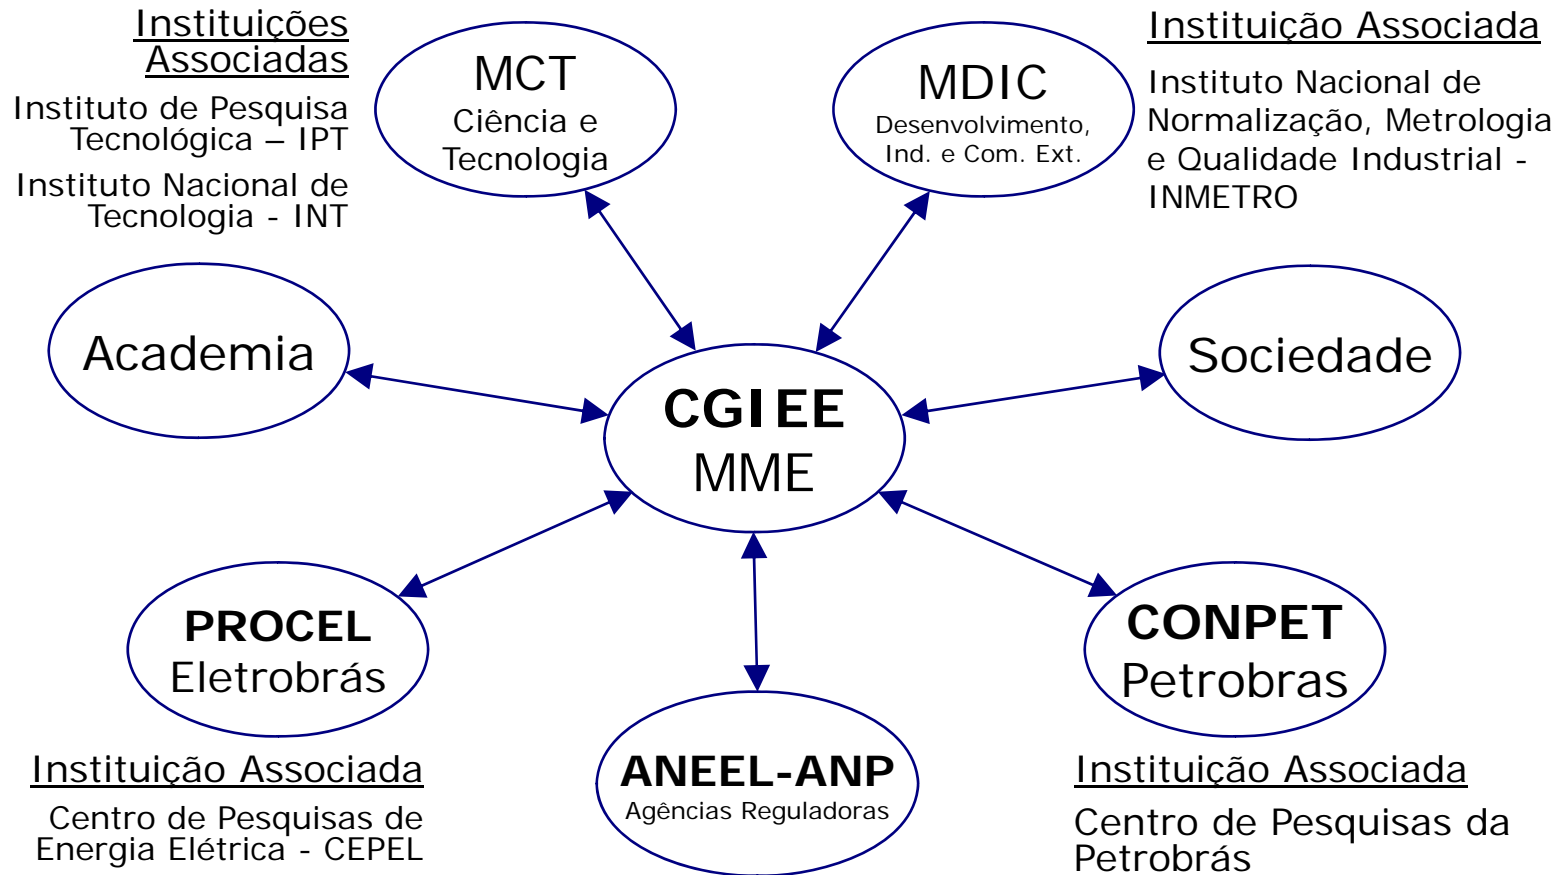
Instituições Associadas

Instituto de Pesquisa Tecnológica – IPT

Instituto Nacional de Tecnologia - INT

MCT
Ciência e Tecnologia

MDIC
Desenvolvimento, Ind. e Com. Ext.

Instituição Associada

Instituto Nacional de Normalização, Metrologia e Qualidade Industrial - INMETRO

Academia

CGIEE
MME

Sociedade

PROCEL
Eletrobrás

ANEEL-ANP
Agências Reguladoras

CONPET
Petrobras

Instituição Associada

Centro de Pesquisas de Energia Elétrica - CEPEL

Instituição Associada

Centro de Pesquisas da Petrobrás